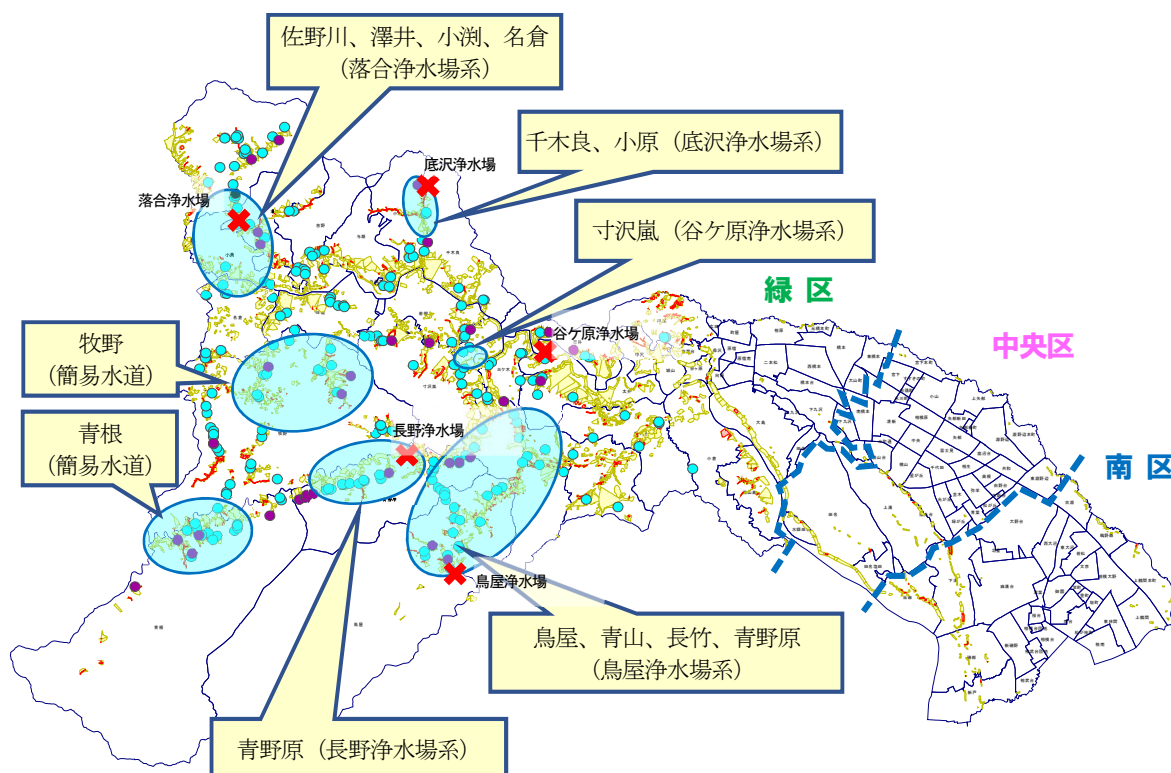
佐野川、澤井、小渕、名倉
（落合浄水場系）

千木良、小原（底沢浄水場系）

底沢浄水場

落合浄水場

寸沢嵐（谷ケ原浄水場系）

緑区

谷ケ原浄水場

中央区

牧野
（簡易水道）

青根
（簡易水道）

長野浄水場

南区

鳥屋浄水場

鳥屋、青山、長竹、青野原
（鳥屋浄水場系）

青野原（長野浄水場系）